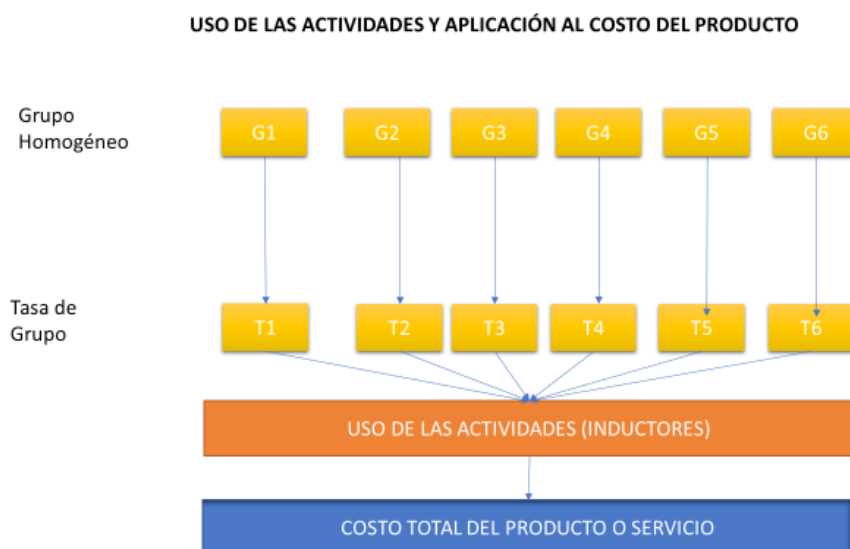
USO DE LAS ACTIVIDADES Y APLICACIÓN AL COSTO DEL PRODUCTO

Grupo Homogéneo

G1 G2 G3 G4 G5 G6

Tasa de Grupo

T1 T2 T3 T4 T5 T6

USO DE LAS ACTIVIDADES (INDUCTORES)

COSTO TOTAL DEL PRODUCTO O SERVICIO